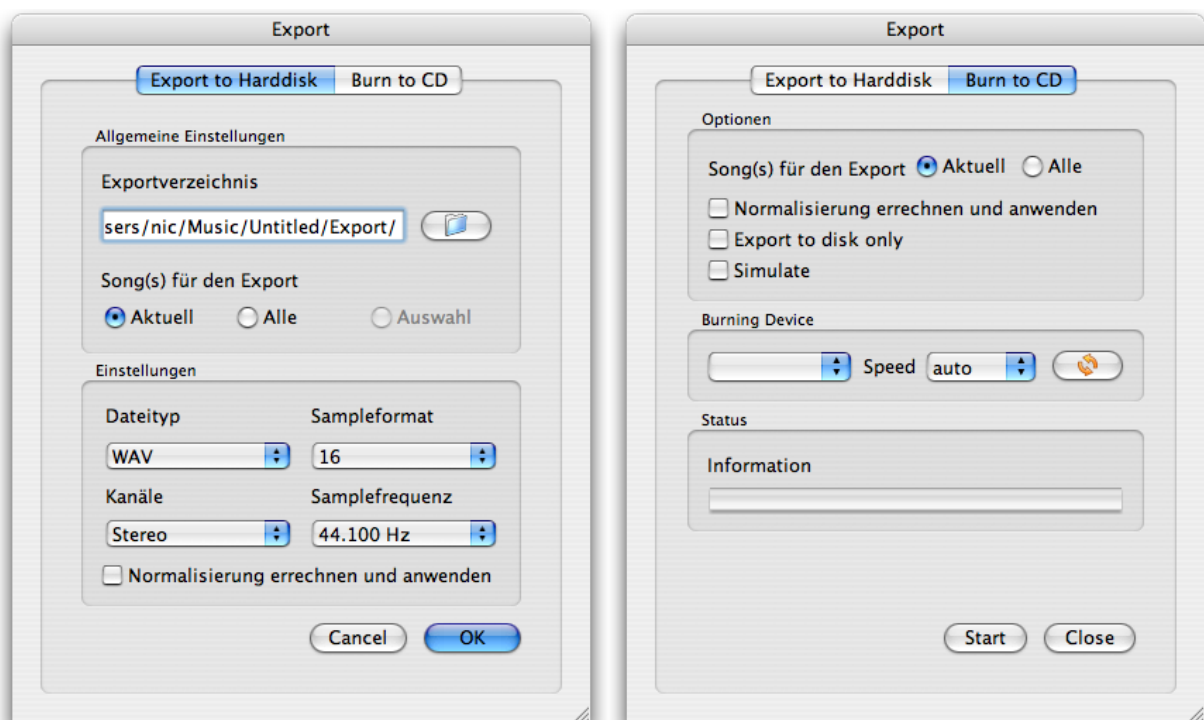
Export

Export to Harddisk | Burn to CD

Allgemeine Einstellungen

Exportverzeichnis

sers/nic/Music/Untitled/Export/

Song(s) für den Export

Aktuell  Alle  Auswahl

Einstellungen

Dateityp

WAV

Sampleformat

16

Kanäle

Stereo

Samplefrequenz

44.100 Hz

Normalisierung errechnen und anwenden

Cancel  OK

Export

Export to Harddisk | Burn to CD

Optionen

Song(s) für den Export  Aktuell  Alle

Normalisierung errechnen und anwenden

Export to disk only

Simulate

Burning Device

Speed  auto

Status

Information

Start  Close